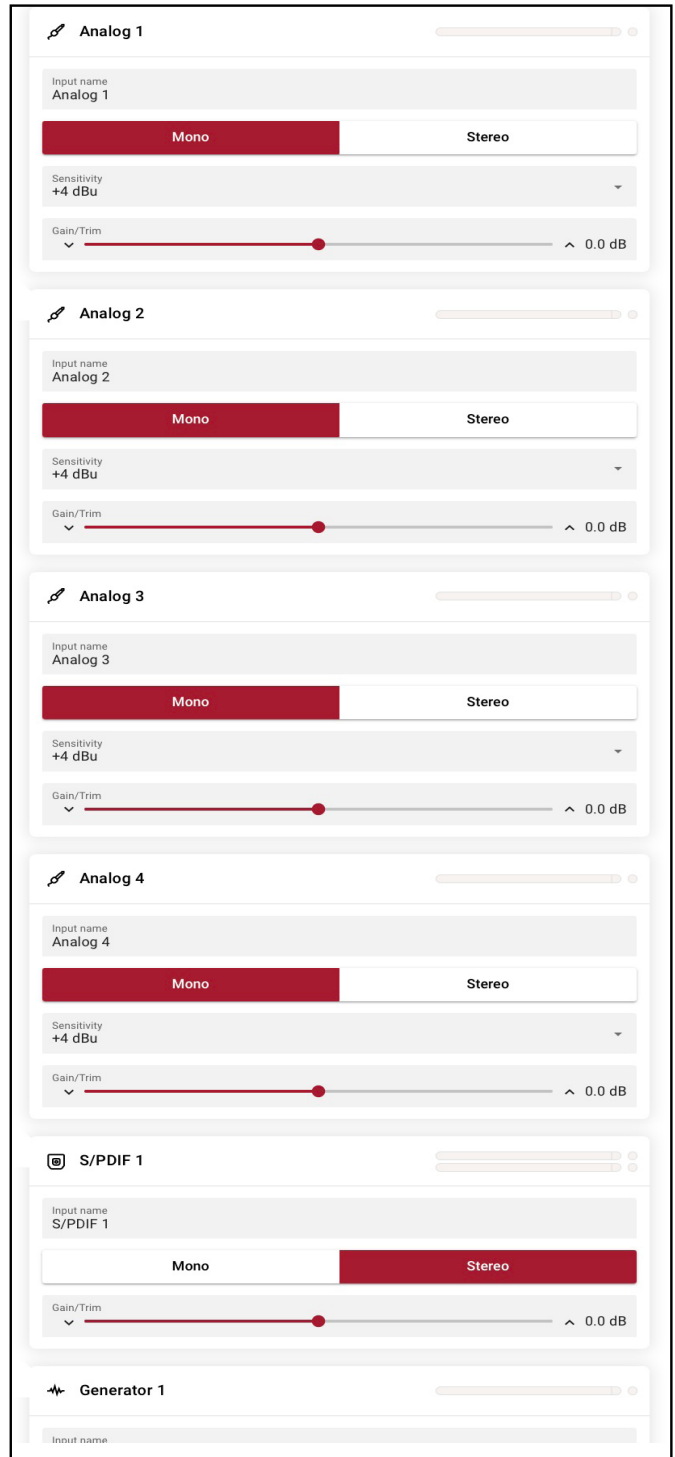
Analog 1

Input name
Analog 1

Mono

Stereo

Sensitivity
+4 dBu

Gain/Trim

0.0 dB

Analog 2

Input name
Analog 2

Mono

Stereo

Sensitivity
+4 dBu

Gain/Trim

0.0 dB

Analog 3

Input name
Analog 3

Mono

Stereo

Sensitivity
+4 dBu

Gain/Trim

0.0 dB

Analog 4

Input name
Analog 4

Mono

Stereo

Sensitivity
+4 dBu

Gain/Trim

0.0 dB

S/PDIF 1

Input name
S/PDIF 1

Mono

Stereo

Gain/Trim

0.0 dB

Generator 1

Input name